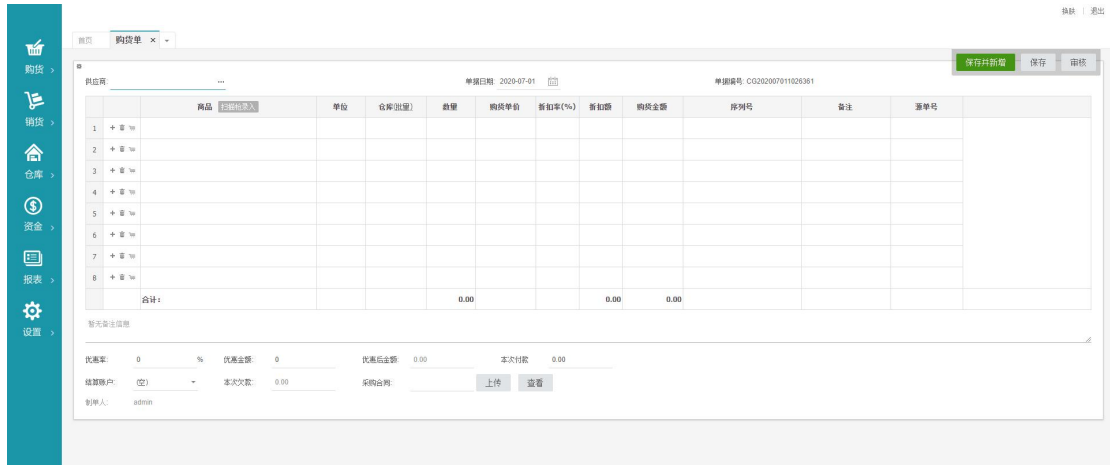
换肤 | 退出

购货
销货
仓库
资金
报表
设置

首页 购货单 ×

保存并新增 保存 审核

供应商: ...
单据日期: 2020-07-01
单据编号: CG202007011026361

| | | 商品 扫描枪录入 | 单位 | 仓库[批量] | 数量 | 购货单价 | 折扣率(%) | 折扣额 | 购货金额 | 序列号 | 备注 | 源单号 |
|---|---|---|---|---|---|---|---|---|---|---|---|---|
| 1 | + 🗑 | | | | | | | | | | | |
| 2 | + 🗑 | | | | | | | | | | | |
| 3 | + 🗑 | | | | | | | | | | | |
| 4 | + 🗑 | | | | | | | | | | | |
| 5 | + 🗑 | | | | | | | | | | | |
| 6 | + 🗑 | | | | | | | | | | | |
| 7 | + 🗑 | | | | | | | | | | | |
| 8 | + 🗑 | | | | | | | | | | | |
| | | 合计: | | | 0.00 | | | 0.00 | 0.00 | | | |

暂无备注信息

优惠率: 0 % 优惠金额: 0 优惠后金额: 0.00 本次付款 0.00
结算账户: (空) 本次欠款: 0.00 采购合同: 上传 查看
制单人: admin